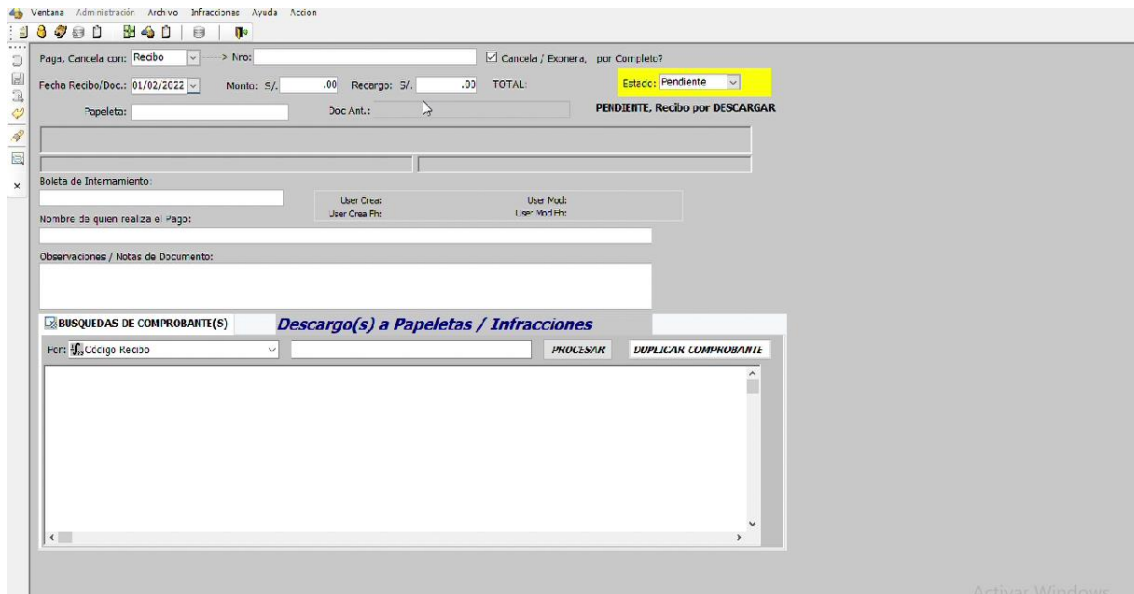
Ventana Administración Archivo Infracciones Ayuda Accion

Paga, Cancela con: Recibo --> Nro:
Cancela / Exonera, por Completo?

Fecha Recibo/Doc.: 01/02/2022 Monto: S/. .00 Recargo: S/. .00 TOTAL:
Estado: Pendiente

Papeleta: Doc Ant.:

PENDIENTE, Recibo por DESCARGAR

Boleta de Internamiento:

User Crea: User Mod:
User Crea Fh: User Mod Fh:

Nombre de quien realiza el Pago:

Observaciones / Notas de Documento:

BUSQUEDAS DE COMPROBANTE(S)
Descargo(s) a Papeletas / Infracciones

Por: Código Recibo
PROCESAR
DUPLICAR COMPROBANTE

Activar Windows